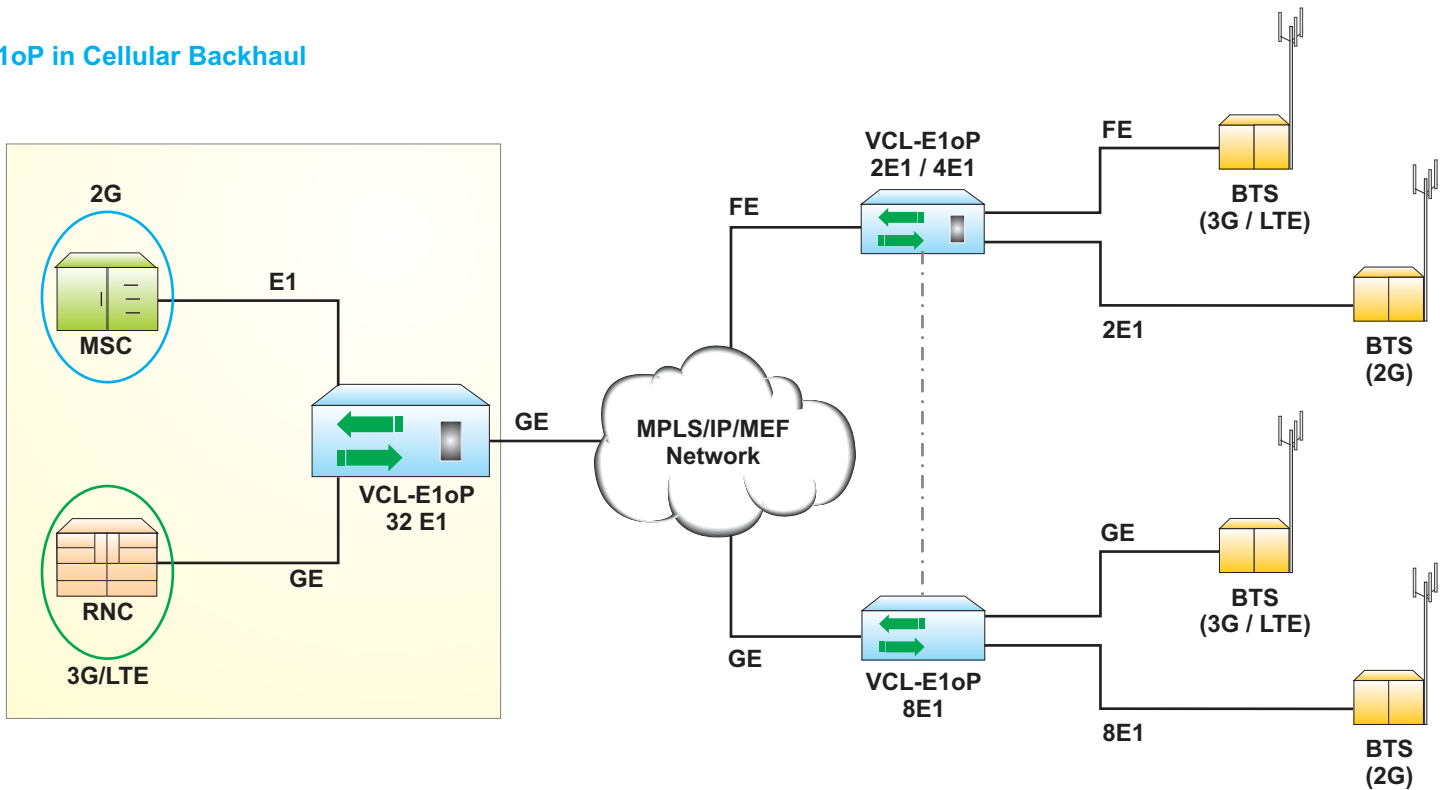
1oP in Cellular Backhaul

2G

MSC

E1

RNC

GE

3G/LTE

VCL-E1oP
32 E1

GE

MPLS/IP/MEF
Network

FE

VCL-E1oP
2E1 / 4E1

FE

BTS
(3G / LTE)

2E1

BTS
(2G)

GE

VCL-E1oP
8E1

GE

BTS
(3G / LTE)

8E1

BTS
(2G)